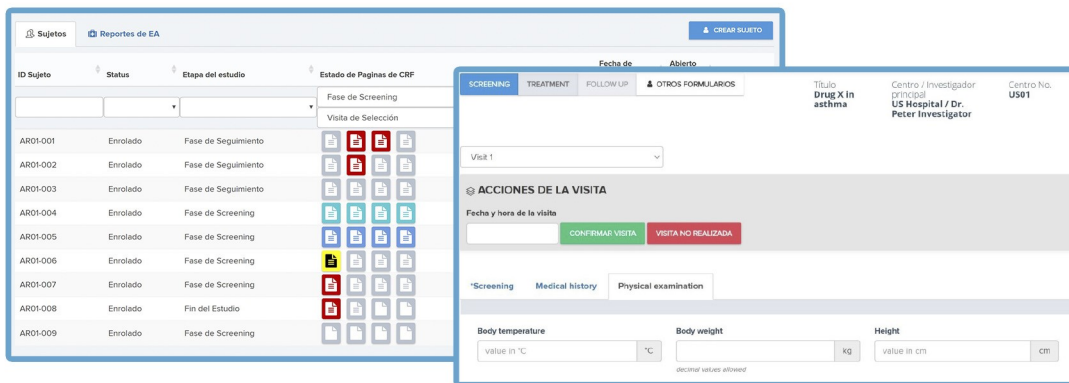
Sujetos | Reportes de EA

CREAR SUJETO

| ID Sujeto | Status | Etapa del estudio | Estado de Paginas de CRF | Fecha de | Abierto |
|---|---|---|---|---|---|
| AR01-001 | Enrolado | Fase de Seguimiento | | | |
| AR01-002 | Enrolado | Fase de Seguimiento | | | |
| AR01-003 | Enrolado | Fase de Seguimiento | | | |
| AR01-004 | Enrolado | Fase de Screening | | | |
| AR01-005 | Enrolado | Fase de Screening | | | |
| AR01-006 | Enrolado | Fase de Screening | | | |
| AR01-007 | Enrolado | Fase de Screening | | | |
| AR01-008 | Enrolado | Fin del Estudio | | | |
| AR01-009 | Enrolado | Fase de Screening | | | |

Fase de Screening
Visita de Selección

SCREENING | TREATMENT | FOLLOW UP | OTROS FORMULARIOS

Título
Drug X in asthma

Centro / Investigador principal
US Hospital / Dr. Peter Investigator

Centro No.
US01

Visit 1

ACCIONES DE LA VISITA

Fecha y hora de la visita

CONFIRMAR VISITA | VISITA NO REALIZADA

*Screening | Medical history | Physical examination

Body temperature
value in °C | °C

Body weight
kg
decimal values allowed

Height
value in cm | cm